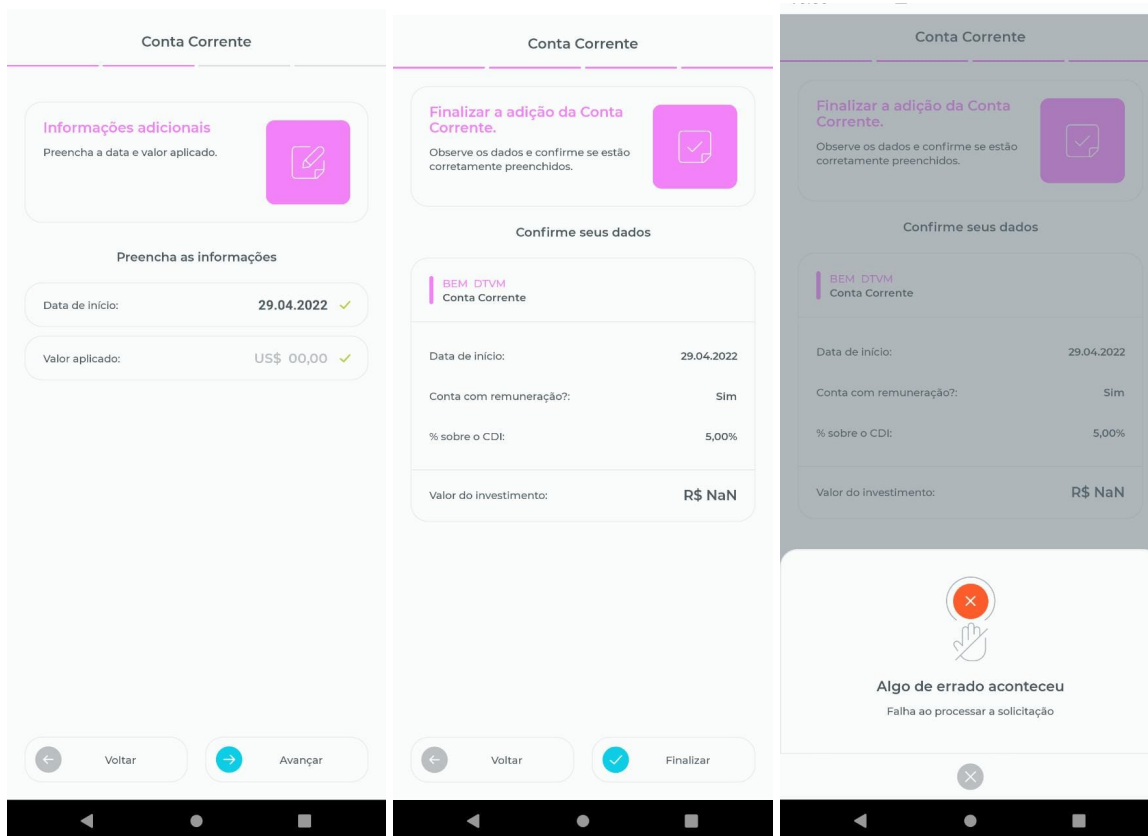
Conta Corrente

Informações adicionais

Preencha a data e valor aplicado.

Preencha as informações

Data de início: 29.04.2022

Valor aplicado: US$ 00,00

Voltar

Avançar

Conta Corrente

Finalizar a adição da Conta Corrente.

Observe os dados e confirme se estão corretamente preenchidos.

Confirme seus dados

BEM DTVM
Conta Corrente

Data de início: 29.04.2022

Conta com remuneração?: Sim

% sobre o CDI: 5,00%

Valor do investimento: R$ NaN

Voltar

Finalizar

Conta Corrente

Finalizar a adição da Conta Corrente.

Observe os dados e confirme se estão corretamente preenchidos.

Confirme seus dados

BEM DTVM
Conta Corrente

Data de início: 29.04.2022

Conta com remuneração?: Sim

% sobre o CDI: 5,00%

Valor do investimento: R$ NaN

Algo de errado aconteceu

Falha ao processar a solicitação